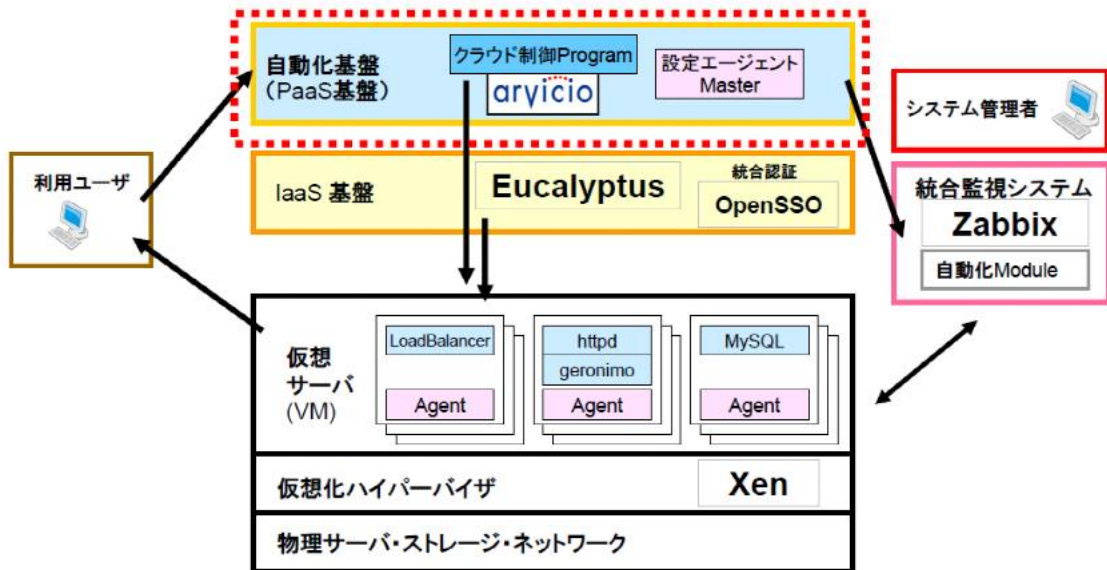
自動化基盤
(PaaS基盤)

クラウド制御Program

aryicio

設定エージェント
Master

システム管理者

利用ユーザ

IaaS 基盤

Eucalyptus

統合認証

OpenSSO

統合監視システム

Zabbix

自動化Module

仮想
サーバ
(VM)

LoadBalancer

Agent

httpd

geronimo

Agent

MySQL

Agent

仮想化ハイパーバイザ

Xen

物理サーバ・ストレージ・ネットワーク